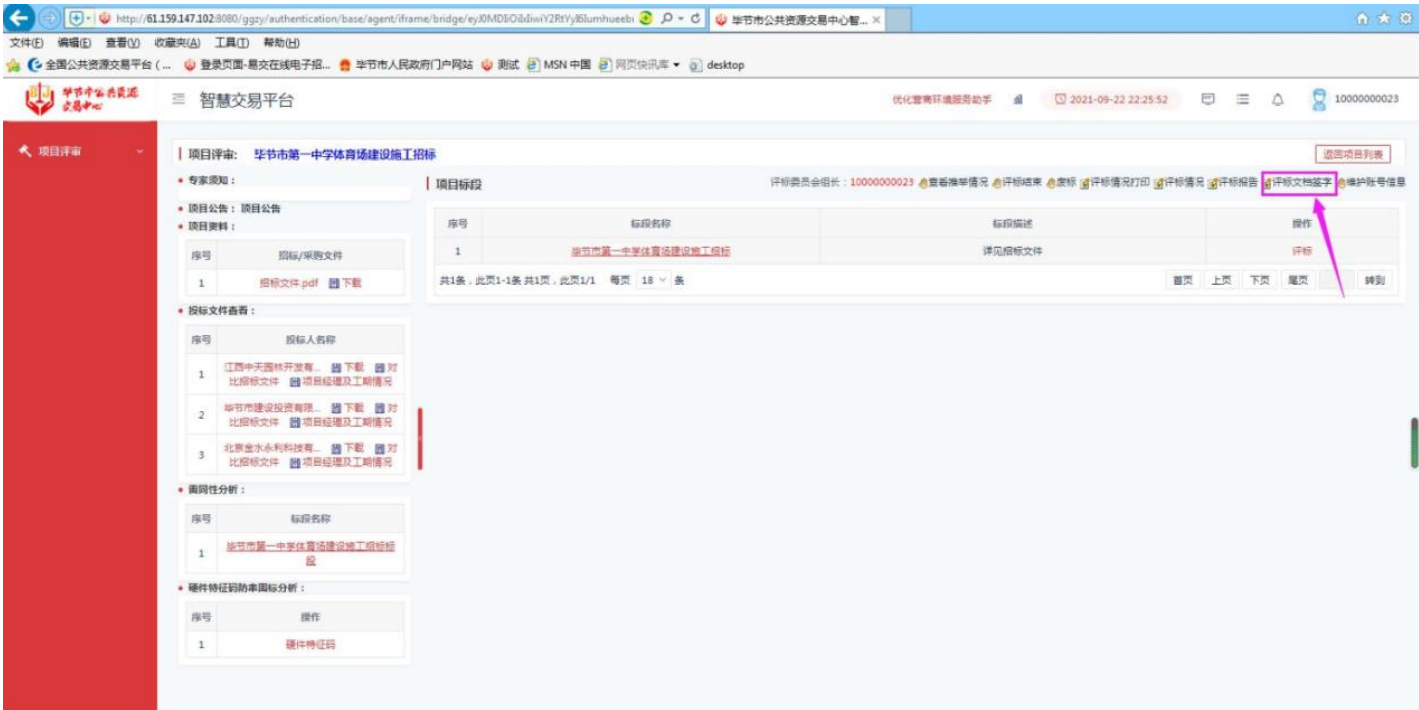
http://61.159.147.102:8080/ggzy/authentication/base/agent/iframe/bridge/eyJ0MDE0iIiwiY2RtYyI6Iumhueeb

毕节市公共资源交易中心智... ×

文件(F) 编辑(E) 查看(V) 收藏夹(A) 工具(T) 帮助(H)

全国公共资源交易平台 (... 登录页面-易交在线电子招... 毕节市人民政府门户网站 测试 MSN 中国 网页快讯库 desktop

毕节市公共资源交易中心

智慧交易平台

优化营商环境服务助手 2021-09-22 22:25:52 10000000023

项目评审

项目评审: 毕节市第一中学体育场建设施工招标

返回项目列表

• 专家须知:

• 项目公告: 项目公告

• 项目资料:

| 序号 | 招标/采购文件 |
|---|---|
| 1 | 招标文件.pdf 下载 |

• 投标文件查看:

| 序号 | 投标人名称 |
|---|---|
| 1 | 江西中天园林开发有... 下载 对比投标文件 项目经理及工期情况 |
| 2 | 毕节市建设投资有限... 下载 对比投标文件 项目经理及工期情况 |
| 3 | 北京金水永利科技有... 下载 对比投标文件 项目经理及工期情况 |

• 雷同性分析:

| 序号 | 标段名称 |
|---|---|
| 1 | 毕节市第一中学体育场建设施工招标标段 |

• 硬件特征码防串围标分析:

| 序号 | 操作 |
|---|---|
| 1 | 硬件特征码 |

项目标段

评标委员会组长: 10000000023 查看推举情况 评标结束 废标 评标情况打印 评标情况 评标报告 评标文档签字 维护账号信息

| 序号 | 标段名称 | 标段描述 | 操作 |
|---|---|---|---|
| 1 | 毕节市第一中学体育场建设施工招标 | 详见招标文件 | 评标 |

共1条，此页1-1条 共1页，此页1/1 每页 18 条

首页 上页 下页 尾页 转到